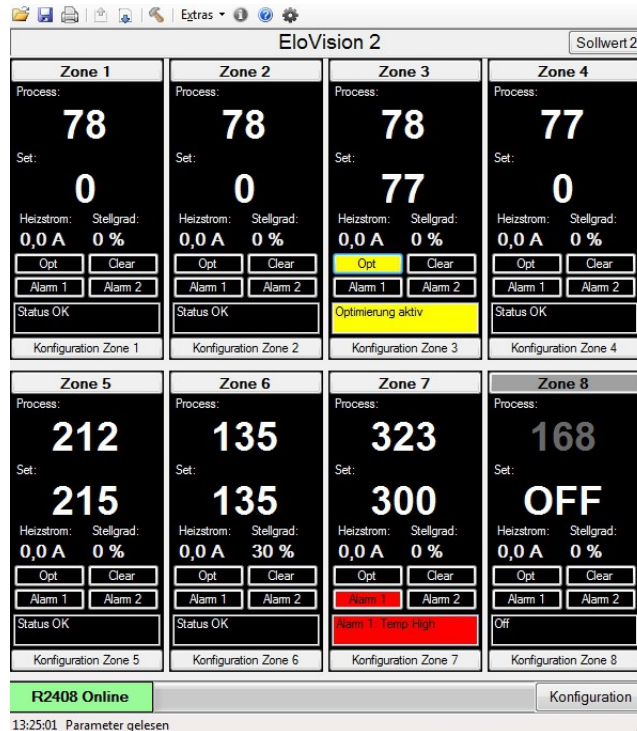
Extras

EloVision 2

Sollwert2

Zone 1
Process:
78
Set:
0
Heizstrom: Stellgrad:
0,0 A 0 %
Opt Clear
Alarm 1 Alarm 2
Status OK
Konfiguration Zone 1

Zone 2
Process:
78
Set:
0
Heizstrom: Stellgrad:
0,0 A 0 %
Opt Clear
Alarm 1 Alarm 2
Status OK
Konfiguration Zone 2

Zone 3
Process:
78
Set:
77
Heizstrom: Stellgrad:
0,0 A 0 %
Opt Clear
Alarm 1 Alarm 2
Optimierung aktiv
Konfiguration Zone 3

Zone 4
Process:
77
Set:
0
Heizstrom: Stellgrad:
0,0 A 0 %
Opt Clear
Alarm 1 Alarm 2
Status OK
Konfiguration Zone 4

Zone 5
Process:
212
Set:
215
Heizstrom: Stellgrad:
0,0 A 0 %
Opt Clear
Alarm 1 Alarm 2
Status OK
Konfiguration Zone 5

Zone 6
Process:
135
Set:
135
Heizstrom: Stellgrad:
0,0 A 30 %
Opt Clear
Alarm 1 Alarm 2
Status OK
Konfiguration Zone 6

Zone 7
Process:
323
Set:
300
Heizstrom: Stellgrad:
0,0 A 0 %
Opt Clear
Alarm 1 Alarm 2
Alarm 1: Temp High
Konfiguration Zone 7

Zone 8
Process:
168
Set:
OFF
Heizstrom: Stellgrad:
0,0 A 0 %
Opt Clear
Alarm 1 Alarm 2
Off
Konfiguration Zone 8

R2408 Online
Konfiguration
13:25:01 Parameter gelesen